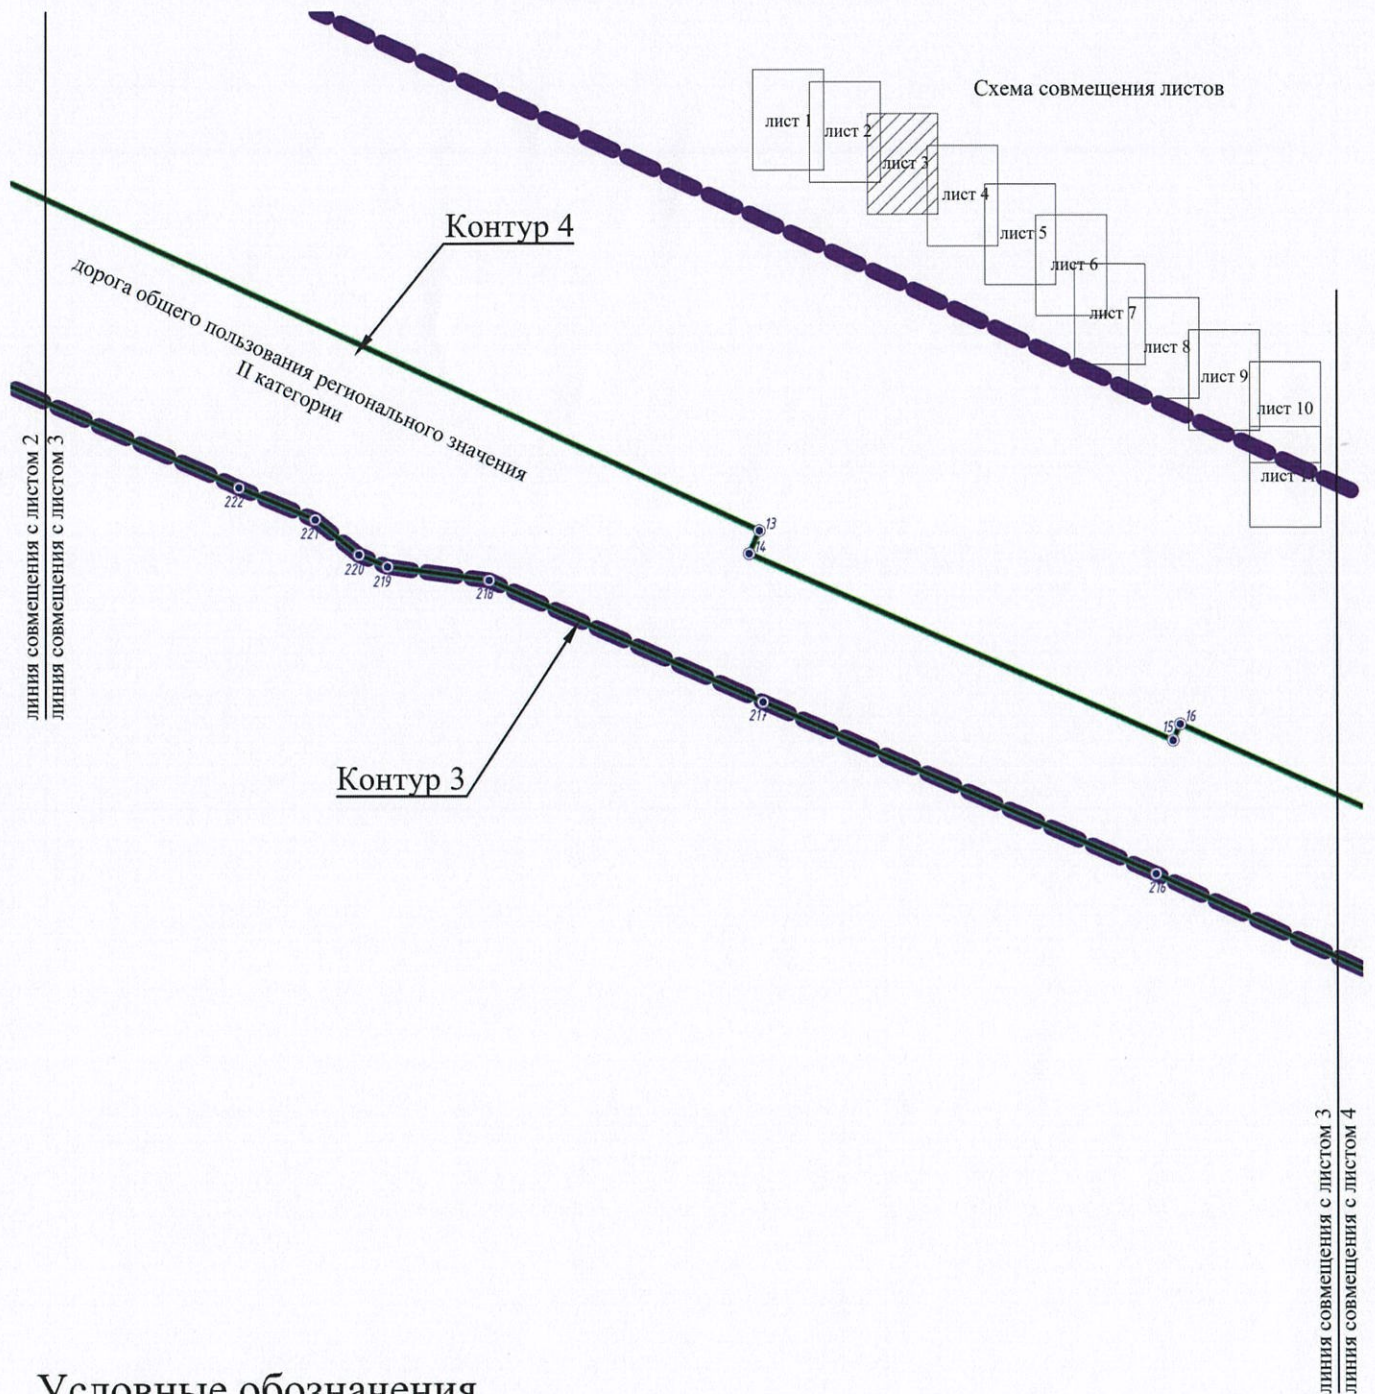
Схема совмещения листов

лист 1
лист 2
лист 3
лист 4
лист 5
лист 6
лист 7
лист 8
лист 9
лист 10
лист 11

Контур 4

дорога общего пользования регионального значения
II категории

линия совмещения с листом 2
линия совмещения с листом 3

222
221
220
219
218
13
14
217
15
16
216

Контур 3

линия совмещения с листом 3
линия совмещения с листом 4

Условные обозначения